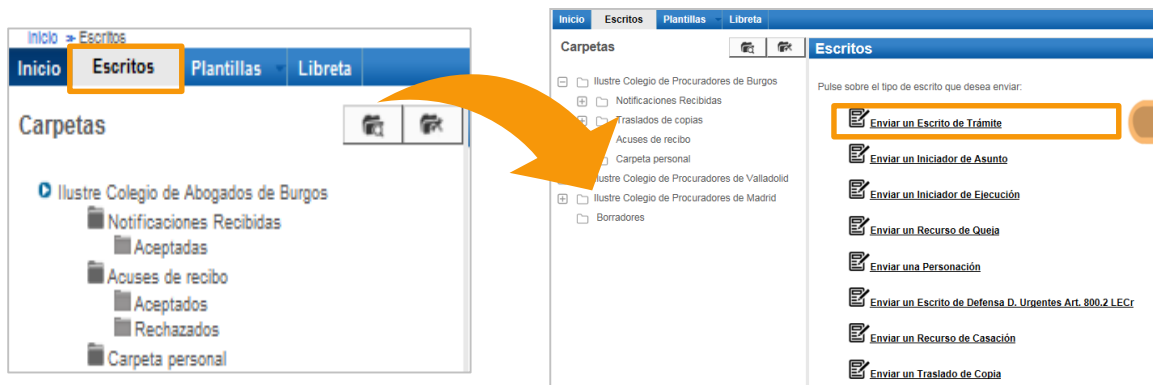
Inicio > Escritos

Inicio Escritos Plantillas Libreta

Carpetas

Ilustre Colegio de Abogados de Burgos
Notificaciones Recibidas
Aceptadas
Acuses de recibo
Aceptados
Rechazados
Carpeta personal

Inicio Escritos Plantillas Libreta

Carpetas

Ilustre Colegio de Procuradores de Burgos
Notificaciones Recibidas
Traslados de copias
Acuses de recibo
Carpeta personal
Ilustre Colegio de Procuradores de Valladolid
Ilustre Colegio de Procuradores de Madrid
Borradores

Escritos

Pulse sobre el tipo de escrito que desea enviar:

Enviar un Escrito de Trámite
Enviar un Iniciador de Asunto
Enviar un Iniciador de Ejecución
Enviar un Recurso de Queja
Enviar una Personación
Enviar un Escrito de Defensa D. Urgentes Art. 800.2 LECr
Enviar un Recurso de Casación
Enviar un Traslado de Copia